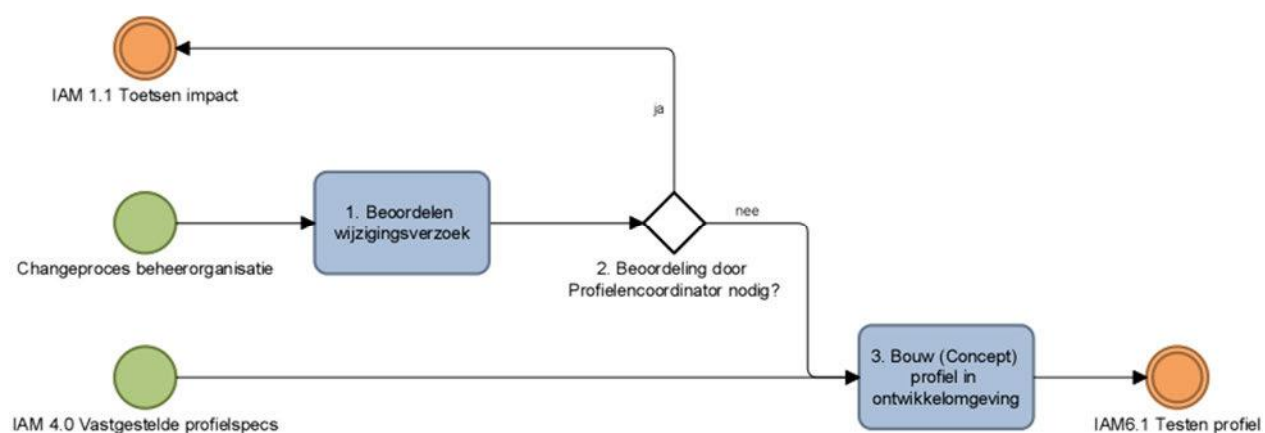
IAM 1.1 Toetsen impact

ja

Changeproces beheerorganisatie

1. Beoordelen wijzigingsverzoek

nee

2. Beoordeling door Profielencoordinator nodig?

IAM 4.0 Vastgestelde profielspecs

3. Bouw (Concept) profiel in ontwikkelomgeving

IAM6.1 Testen profiel